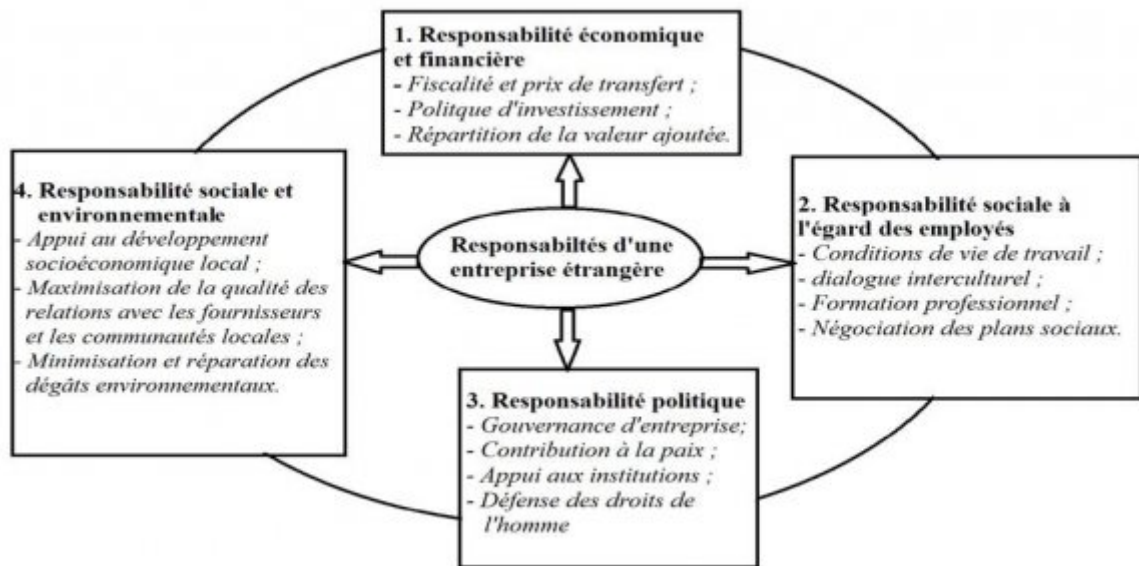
1. Responsabilité économique et financière
- Fiscalité et prix de transfert ;
- Politque d'investissement ;
- Répartition de la valeur ajoutée.

4. Responsabilité sociale et environnementale
- Appui au développement socioéconomique local ;
- Maximisation de la qualité des relations avec les fournisseurs et les communautés locales ;
- Minimisation et réparation des dégâts environnementaux.

Responsabiltés d'une entreprise étrangère

2. Responsabilité sociale à l'égard des employés
- Conditions de vie de travail ;
- dialogue interculturel ;
- Formation professionnel ;
- Négociation des plans sociaux.

3. Responsabilité politique
- Gouvernance d'entreprise;
- Contribution à la paix ;
- Appui aux institutions ;
- Défense des droits de l'homme